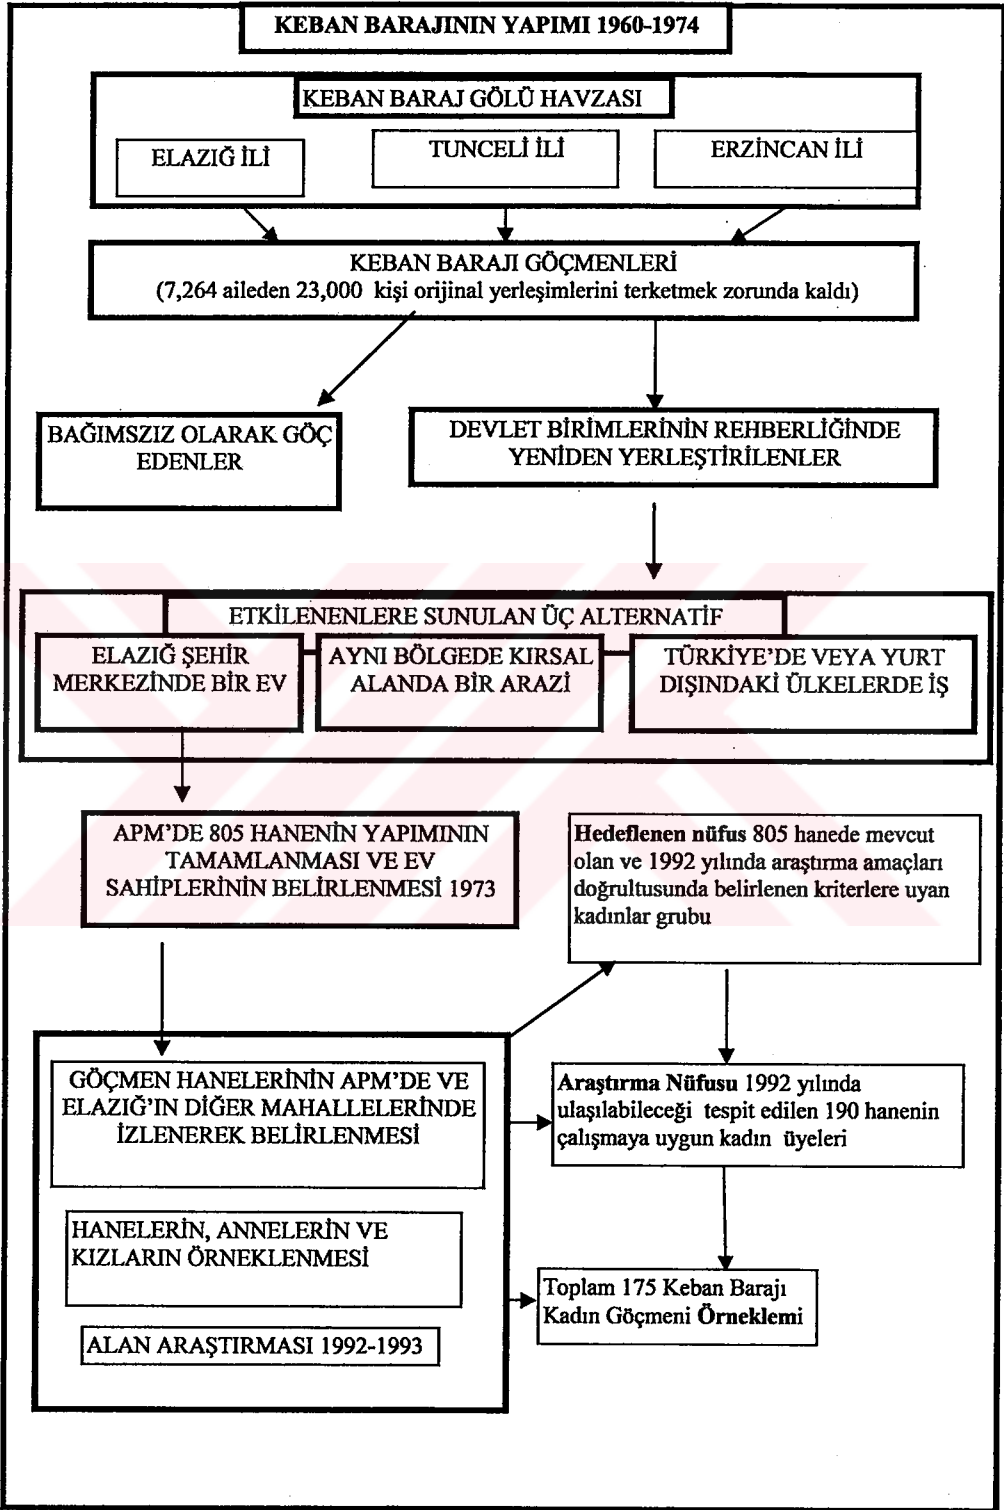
KEBAN BARAJININ YAPIMI 1960-1974

KEBAN BARAJ GÖLÜ HAVZASI

ELAZIĞ İLİ

TUNCELİ İLİ

ERZİNCAN İLİ

KEBAN BARAJI GÖÇMENLERİ
(7,264 aileden 23,000 kişi orijinal yerleşimlerini terketmek zorunda kaldı)

BAĞIMSIZ OLARAK GÖÇ EDENLER

DEVLET BİRİMLERİNİN REHBERLİĞİNDE YENİDEN YERLEŞTİRİLENLER

ETKİLENENLERE SUNULAN ÜÇ ALTERNATİF

ELAZIĞ ŞEHİR MERKEZİNDE BİR EV

AYNI BÖLGEDE KIRSAL ALANDA BİR ARAZİ

TÜRKİYE'DE VEYA YURT DIŞINDAKİ ÜLKELERDE İŞ

APM'DE 805 HANENİN YAPIMININ TAMAMLANMASI VE EV SAHİPLERİNİN BELİRLENMESİ 1973

Hedeflenen nüfus 805 hanede mevcut olan ve 1992 yılında araştırma amaçları doğrultusunda belirlenen kriterlere uyan kadınlar grubu

GÖÇMEN HANELERİNİN APM'DE VE ELAZIĞ'IN DİĞER MAHALLELERİNDE İZLENEREK BELİRLENMESİ

Araştırma Nüfusu 1992 yılında ulaşılabileceği tespit edilen 190 hanenin çalışmaya uygun kadın üyeleri

HANELERİN, ANNELERİN VE KIZLARIN ÖRNEKLENMESİ

Toplam 175 Keban Barajı Kadın Göçmeni Örneklemi

ALAN ARAŞTIRMASI 1992-1993